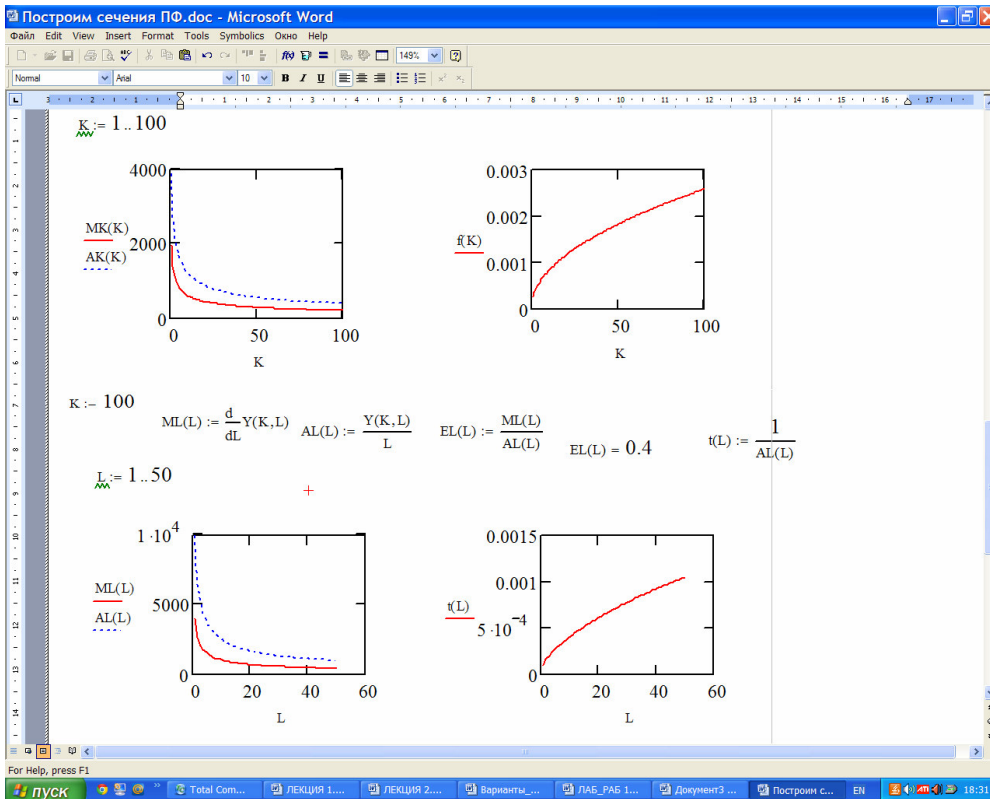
Построим сечения ПФ.doc - Microsoft Word
Файл Edit View Insert Format Tools Symbolics Окно Help
149%
Normal Arial 10 B I U

K := 1 .. 100

4000
2000
0
0 50 100
K
MK(K)
AK(K)

0.003
0.002
0.001
0
0 50 100
K
f(K)

K := 100

ML(L) := $\frac{d}{dL}$Y(K, L)   AL(L) := $\frac{Y(K, L)}{L}$   EL(L) := $\frac{ML(L)}{AL(L)}$   EL(L) = 0.4   t(L) := $\frac{1}{AL(L)}$

L := 1 .. 50

$1 \cdot 10^4$
5000
0
0 20 40 60
L
ML(L)
AL(L)

0.0015
0.001
$5 \cdot 10^{-4}$
0
0 20 40 60
L
t(L)

For Help, press F1
пуск   Total Com...   ЛЕКЦИЯ 1....   ЛЕКЦИЯ 2....   Варианты_...   ЛАБ_РАБ 1...   Документ3 ...   Построим с...   EN   18:31